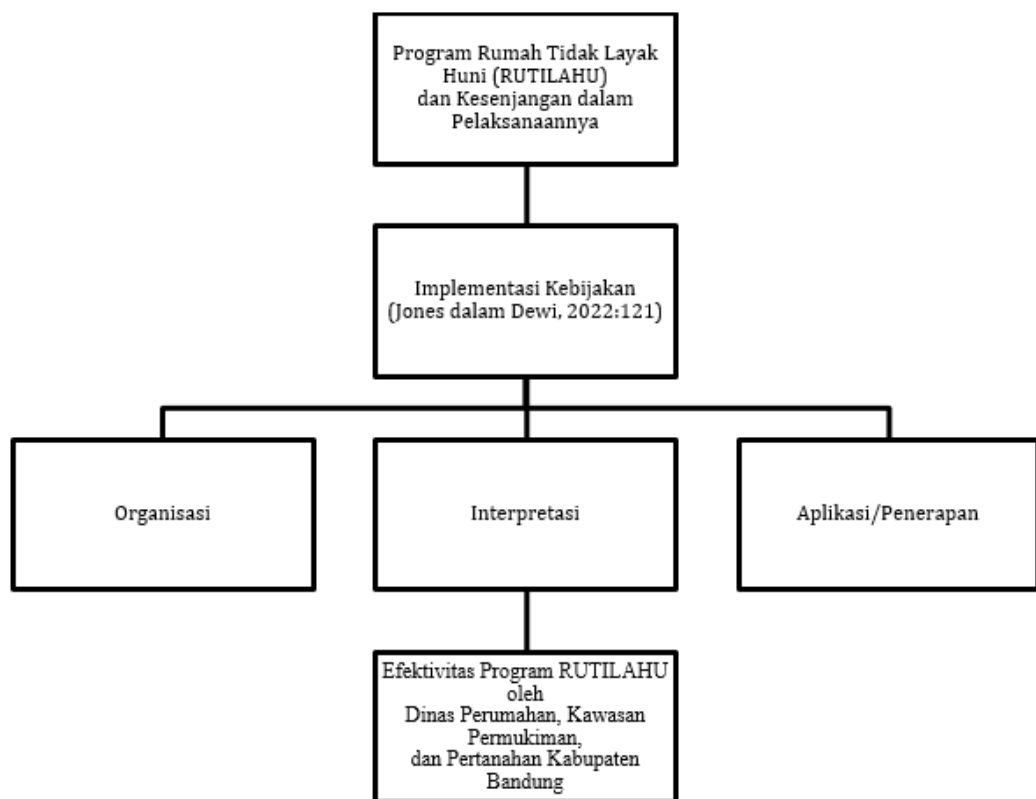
Program Rumah Tidak Layak Huni (RUTILAHU) dan Kesenjangan dalam Pelaksanaannya

Implementasi Kebijakan (Jones dalam Dewi, 2022:121)

Organisasi

Interpretasi

Aplikasi/Penerapan

Efektivitas Program RUTILAHU oleh Dinas Perumahan, Kawasan Permukiman, dan Pertanahan Kabupaten Bandung